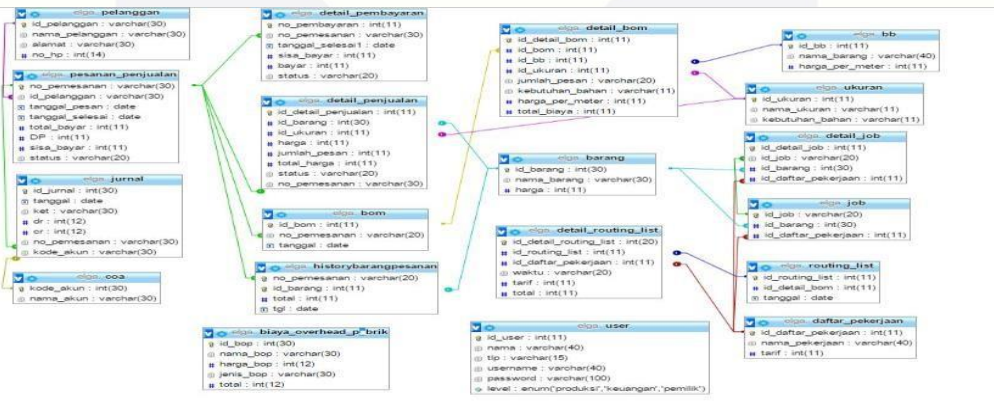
elga pelanggan
id_pelanggan : varchar(30)
nama_pelanggan : varchar(30)
alamat : varchar(30)
no_hp : int(14)

elga pesanan_penjualan
no_pemesanan : varchar(30)
id_pelanggan : varchar(30)
tanggal_pesan : date
tanggal_selesai : date
total_bayar : int(11)
DP : int(11)
sisa_bayar : int(11)
status : varchar(20)

elga jurnal
id_jurnal : int(30)
tanggal : date
ket : varchar(30)
dr : int(12)
cr : int(12)
no_pemesanan : varchar(30)
kode_akun : varchar(30)

elga coa
kode_akun : int(30)
nama_akun : varchar(30)

elga detail_pembayaran
no_pembayaran : int(11)
no_pemesanan : varchar(30)
tanggal_selesai : date
sisa_bayar : int(11)
bayar : int(11)
status : varchar(20)

elga detail_penjualan
id_detail_penjualan : int(11)
id_barang : int(30)
id_ukuran : int(11)
harga : int(11)
jumlah_pesan : int(11)
total_harga : int(11)
status : varchar(20)
no_pemesanan : varchar(30)

elga bom
id_bom : int(11)
no_pemesanan : varchar(20)
tanggal : date

elga historybarangpesanan
no_pemesanan : varchar(20)
id_barang : int(11)
total : int(11)
tgl : date

elga biaya_overhead_pabrik
id_bop : int(30)
nama_bop : varchar(30)
harga_bop : int(12)
jenis_bop : varchar(30)
total : int(12)

elga detail_bom
id_detail_bom : int(11)
id_bom : int(11)
id_bb : int(11)
id_ukuran : int(11)
jumlah_pesan : varchar(20)
kebutuhan_bahan : varchar(11)
harga_per_meter : int(11)
total_biaya : int(11)

elga barang
id_barang : int(30)
nama_barang : varchar(30)
harga : int(11)

elga detail_routing_list
id_detail_routing_list : int(20)
id_routing_list : int(11)
id_daftar_pekerjaan : int(11)
waktu : varchar(20)
tarif : int(11)
total : int(11)

elga user
id_user : int(11)
nama : varchar(40)
tlp : varchar(15)
username : varchar(40)
password : varchar(100)
level : enum('produksi','keuangan','pemilik')

elga bb
id_bb : int(11)
nama_barang : varchar(40)
harga_per_meter : int(11)

elga ukuran
id_ukuran : int(11)
nama_ukuran : varchar(11)
kebutuhan_bahan : varchar(11)

elga detail_job
id_detail_job : int(11)
id_job : varchar(20)
id_barang : int(30)
id_daftar_pekerjaan : int(11)

elga job
id_job : varchar(20)
id_barang : int(30)
id_daftar_pekerjaan : int(11)

elga routing_list
id_routing_list : int(11)
id_detail_bom : int(11)
tanggal : date

elga daftar_pekerjaan
id_daftar_pekerjaan : int(11)
nama_pekerjaan : varchar(40)
tarif : int(11)